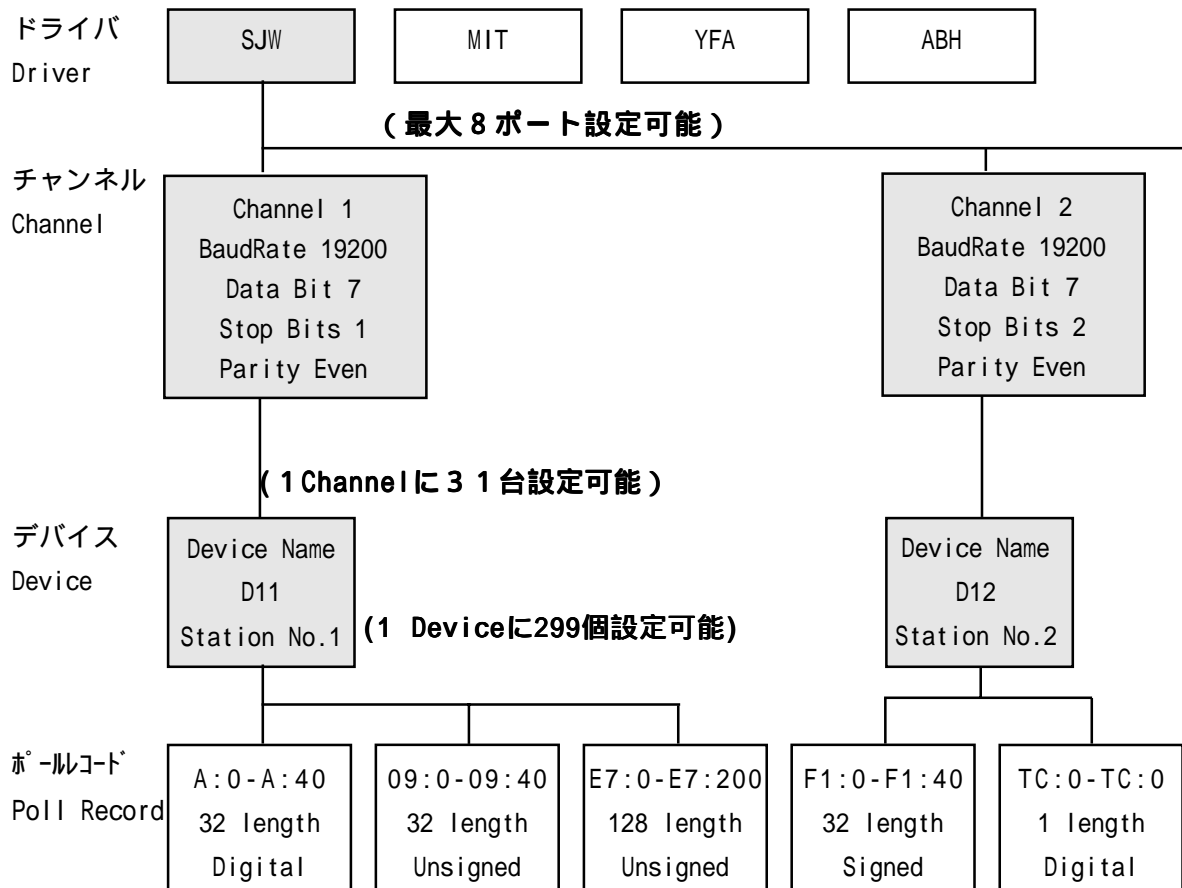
ドライバ
Driver

SJW

MIT

YFA

ABH

（最大８ポート設定可能）

チャンネル
Channel

Channel 1
BaudRate 19200
Data Bit 7
Stop Bits 1
Parity Even

Channel 2
BaudRate 19200
Data Bit 7
Stop Bits 2
Parity Even

（1Channelに３１台設定可能）

デバイス
Device

Device Name
D11
Station No.1

(1 Deviceに299個設定可能)

Device Name
D12
Station No.2

ﾎﾟｰﾙﾚｺｰﾄﾞ
Poll Record

A:0-A:40
32 length
Digital

09:0-09:40
32 length
Unsigned

E7:0-E7:200
128 length
Unsigned

F1:0-F1:40
32 length
Signed

TC:0-TC:0
1 length
Digital